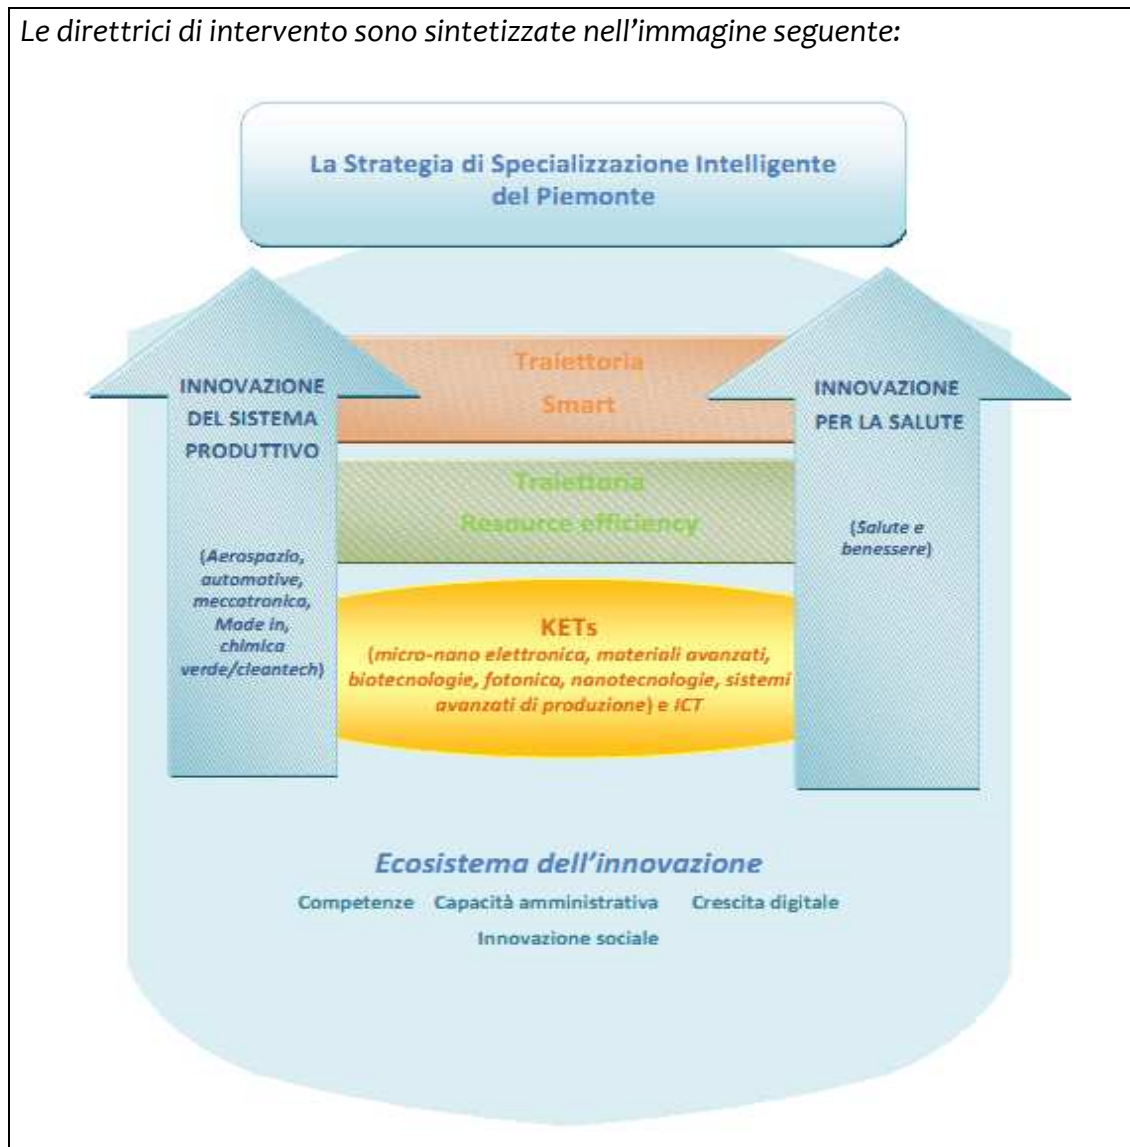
Le direttrici di intervento sono sintetizzate nell'immagine seguente:

La Strategia di Specializzazione Intelligente del Piemonte

INNOVAZIONE DEL SISTEMA PRODUTTIVO

(Aerospazio, automotive, meccatronica, Made in, chimica verde/cleantech)

Traiettoria Smart

Traiettoria Resource efficiency

KETs
(micro-nano elettronica, materiali avanzati, biotecnologie, fotonica, nanotecnologie, sistemi avanzati di produzione) e ICT

INNOVAZIONE PER LA SALUTE

(Salute e benessere)

Ecosistema dell'innovazione

Competenze Capacità amministrativa Crescita digitale
Innovazione sociale